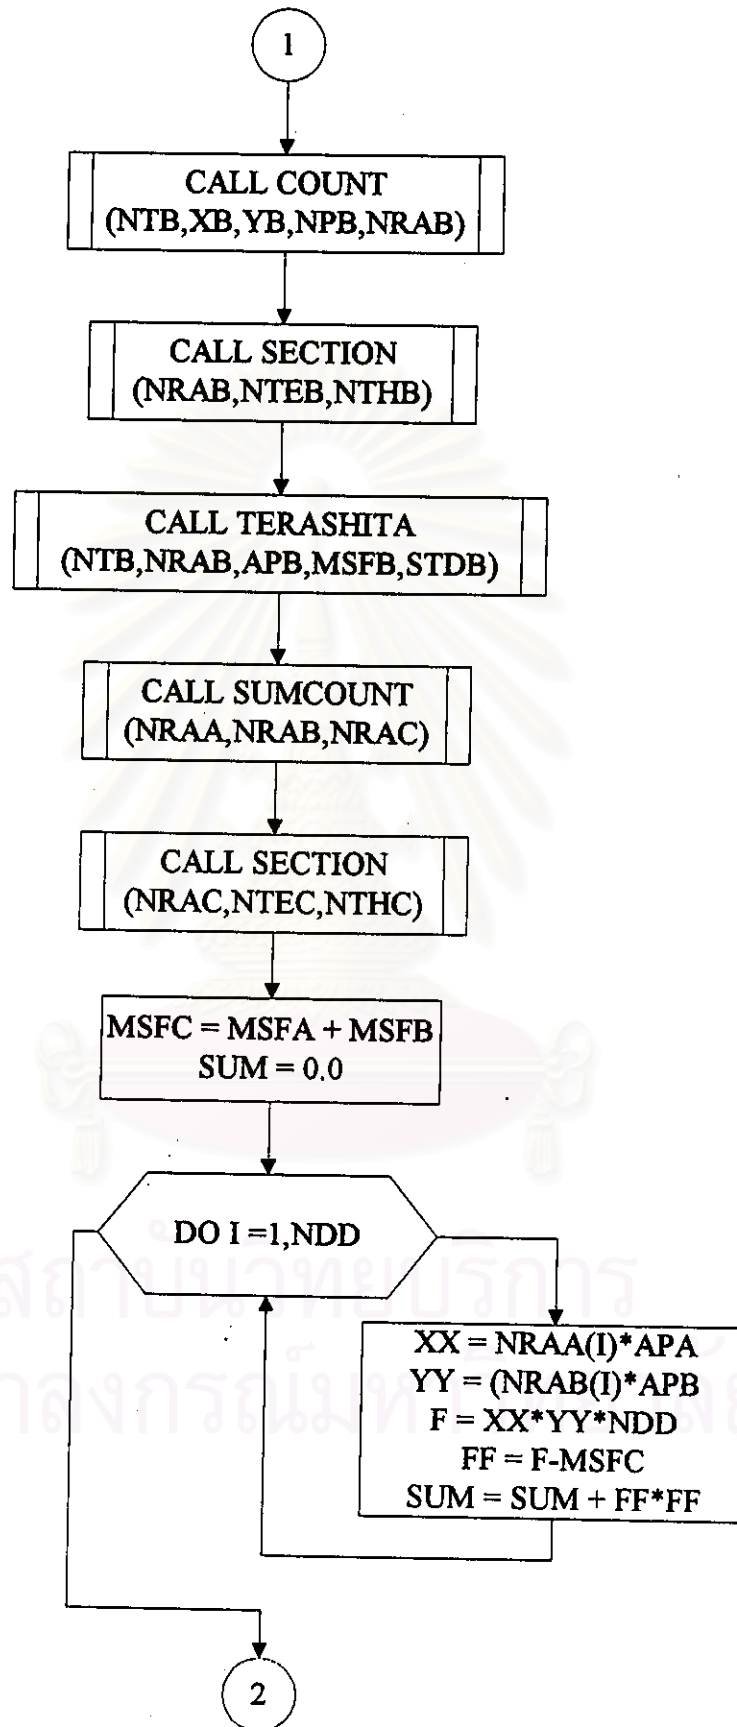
1

CALL COUNT
(NTB,XB,YB,NPB,NRAB)

CALL SECTION
(NRAB,NTEB,NTHB)

CALL TERASHITA
(NTB,NRAB,APB,MSFB,STDB)

CALL SUMCOUNT
(NRAA,NRAB,NRAC)

CALL SECTION
(NRAC,NTEC,NTHC)

MSFC = MSFA + MSFB
SUM = 0.0

DO I =1,NDD

XX = NRAA(I)*APA
YY = (NRAB(I)*APB
F = XX*YY*NDD
FF = F-MSFC
SUM = SUM + FF*FF

2

สถาบันวิทยบริการ
จุฬาลงกรณ์มหาวิทยาลัย